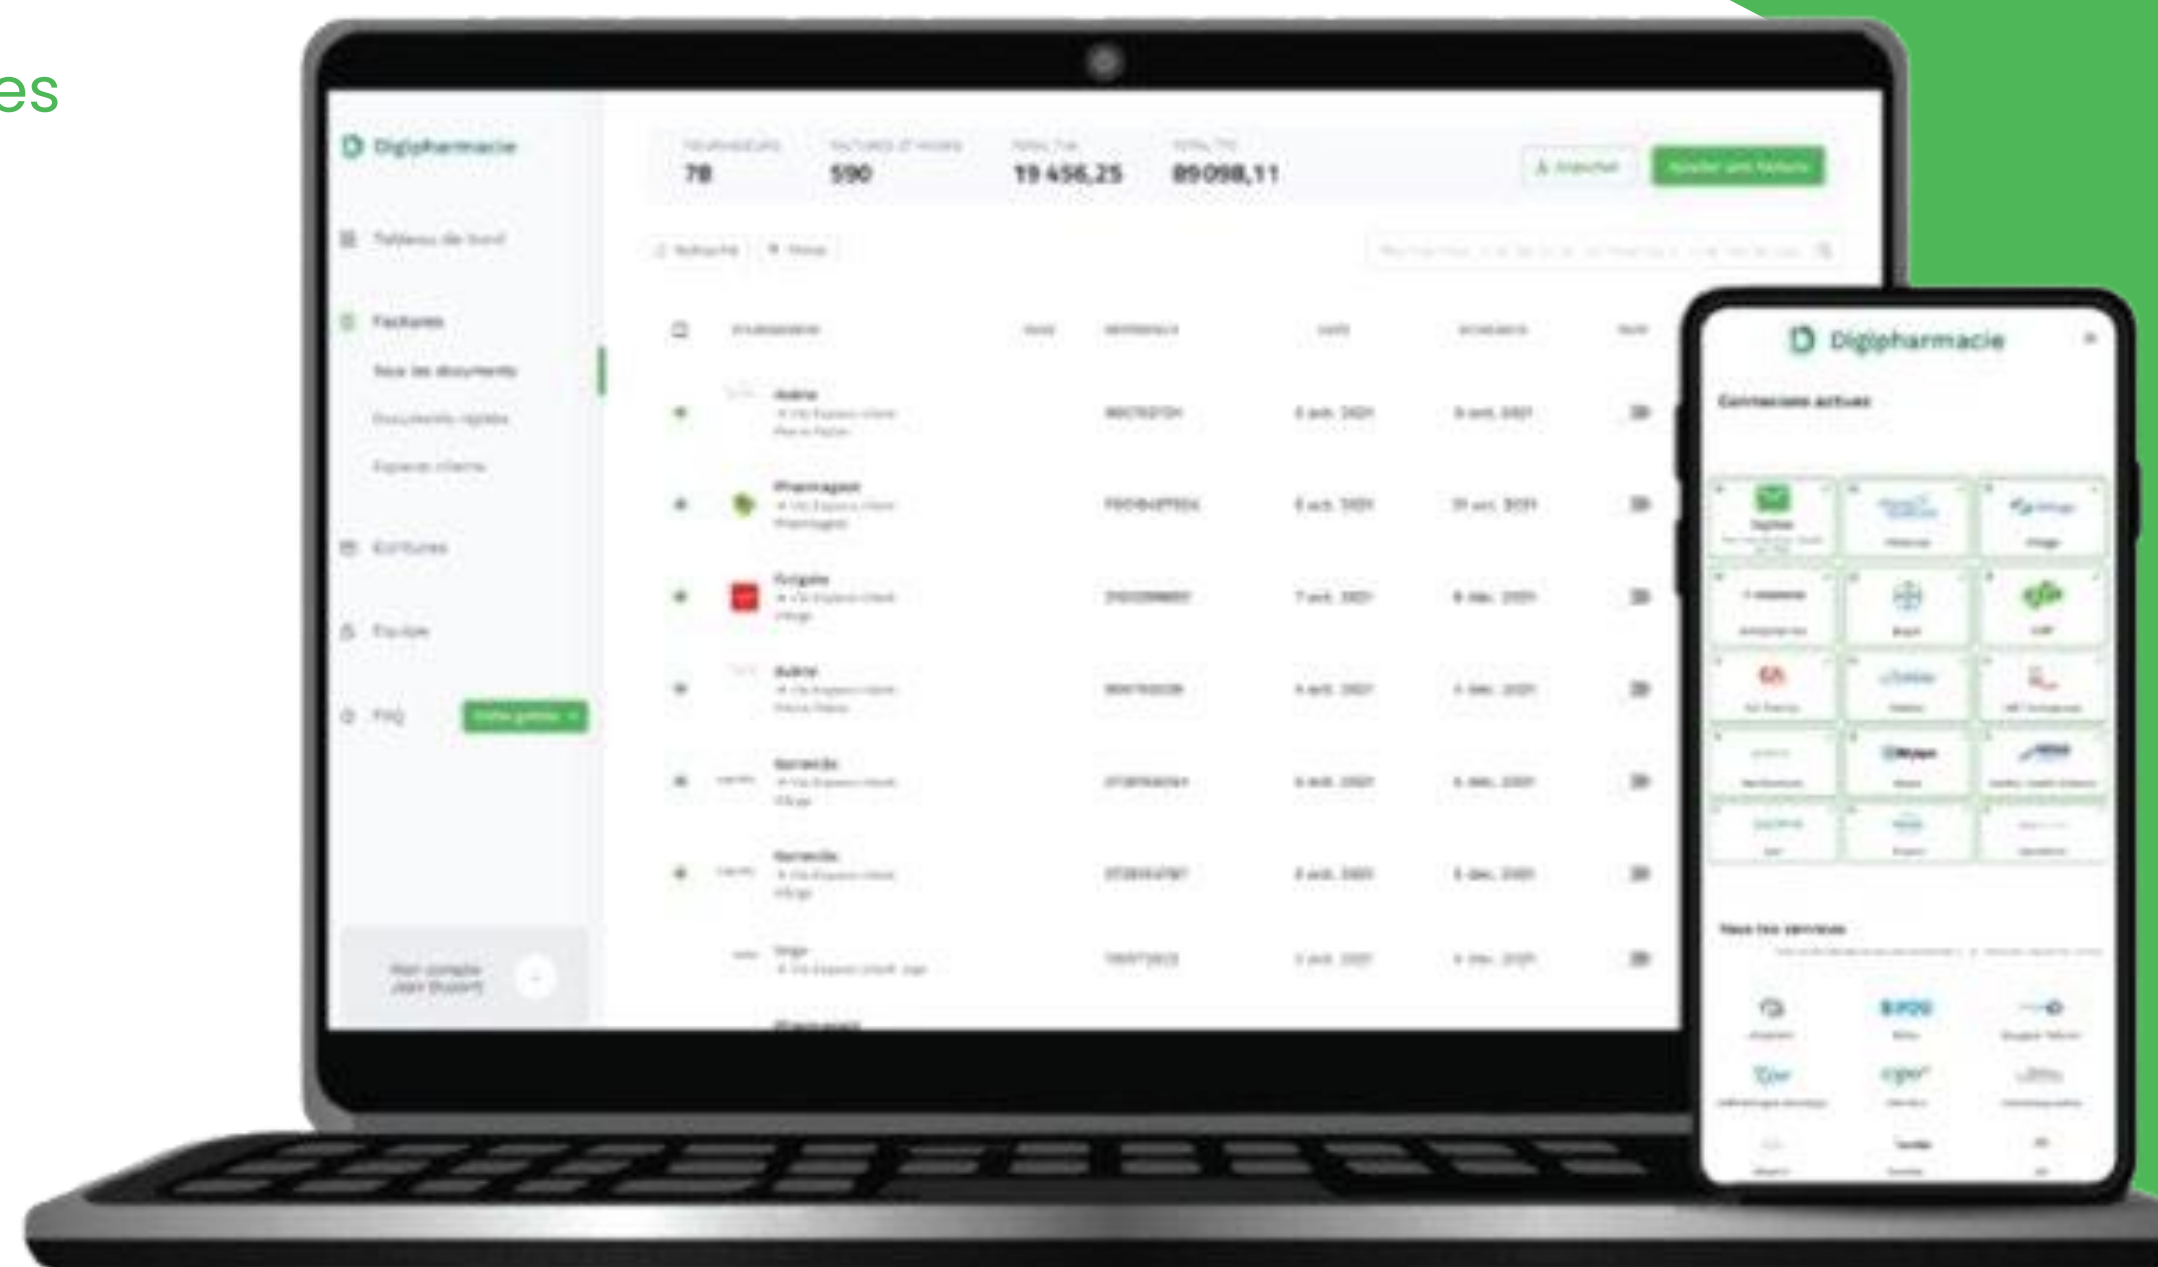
es

Digipharmacie

Tableau de bord

Factures

Tous les documents

Documents rejetés

Espace client

Écritures

Equipe

FAQ

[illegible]

78

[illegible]

590

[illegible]

19 456,25

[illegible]

89 098,11

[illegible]

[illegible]

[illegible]

Digipharmacie

Connexions actives

Tous les services